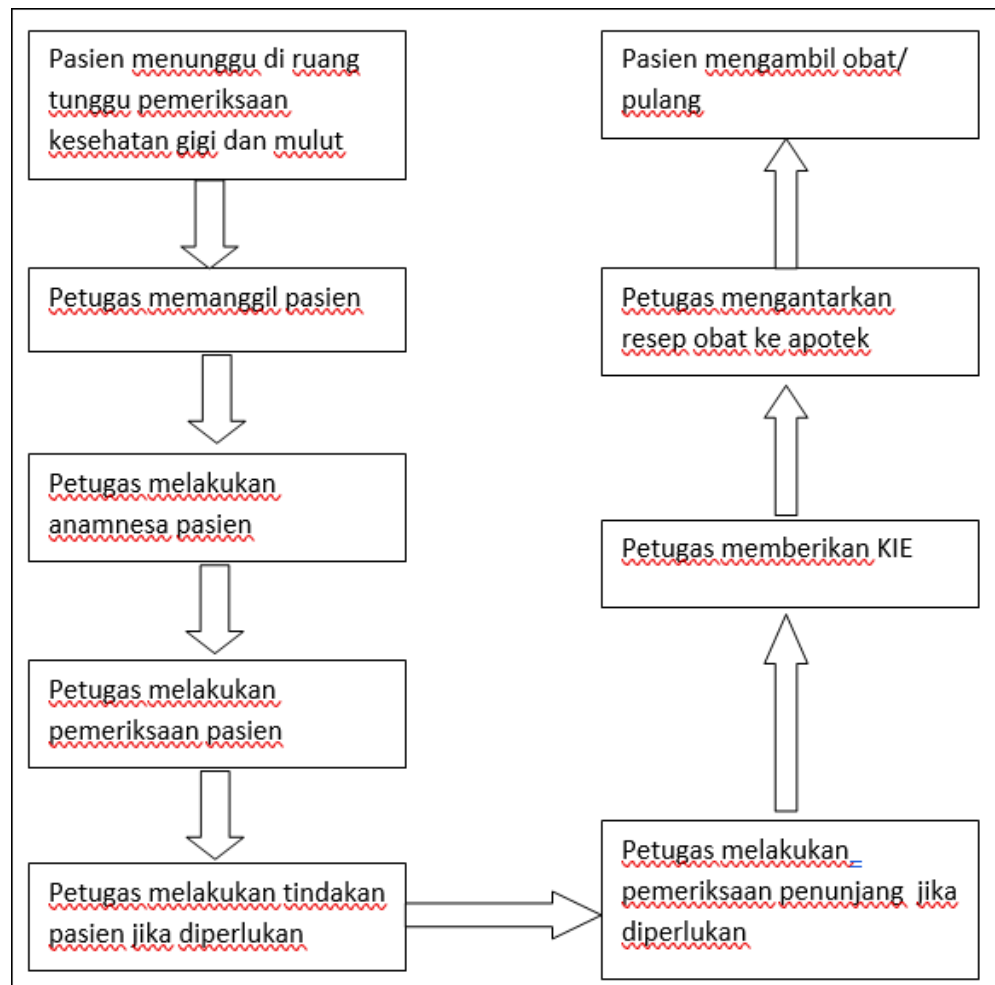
Pasien menunggu di ruang tunggu pemeriksaan kesehatan gigi dan mulut

Petugas memanggil pasien

Petugas melakukan anamnesa pasien

Petugas melakukan pemeriksaan pasien

Petugas melakukan tindakan pasien jika diperlukan

Petugas melakukan pemeriksaan penunjang jika diperlukan

Petugas memberikan KIE

Petugas mengantarkan resep obat ke apotek

Pasien mengambil obat/ pulang